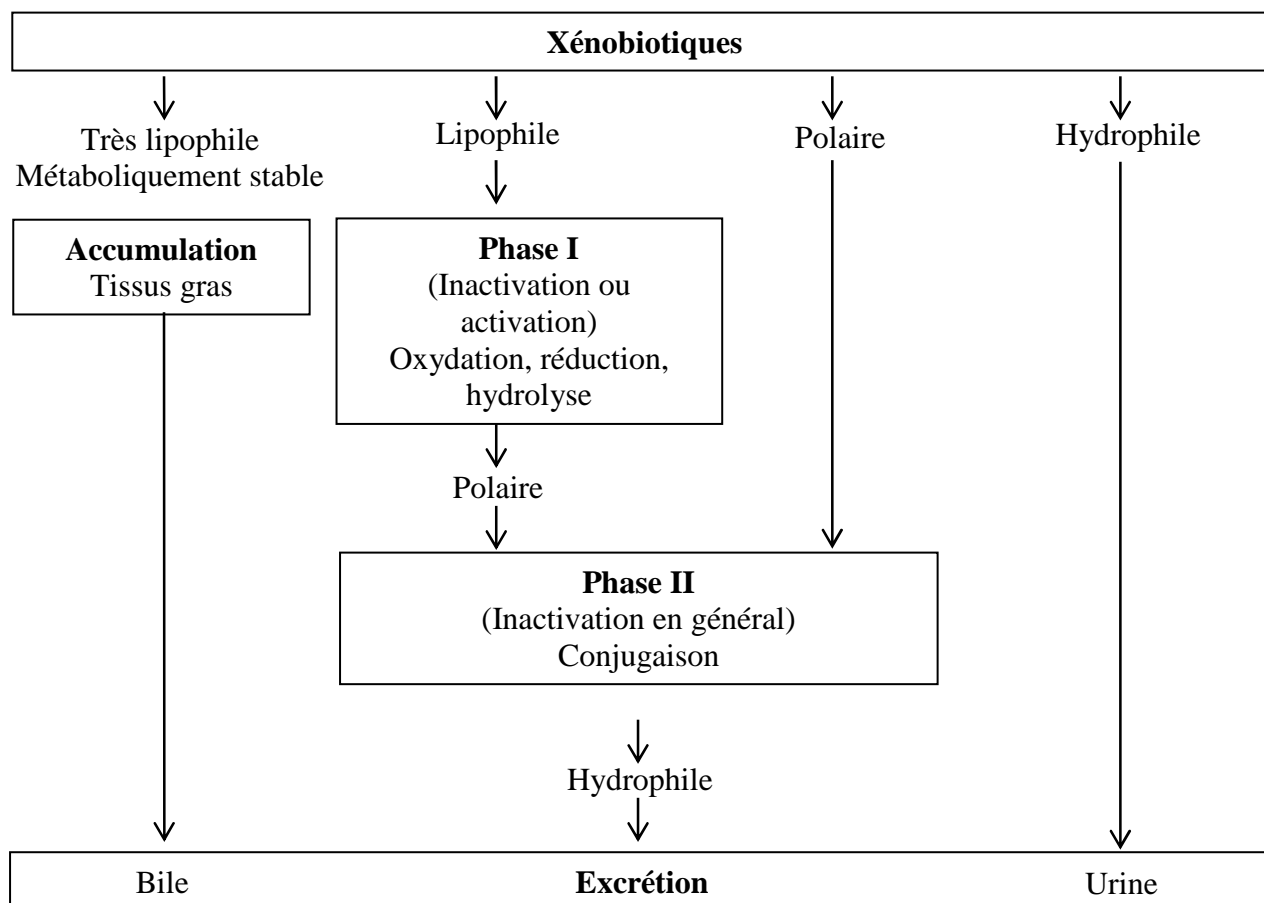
**Xénobiotiques**

Très lipophile
Métaboliquement stable

Lipophile

Polaire

Hydrophile

**Accumulation**
Tissus gras

**Phase I**
(Inactivation ou activation)
Oxydation, réduction, hydrolyse

Polaire

**Phase II**
(Inactivation en général)
Conjugaison

Hydrophile

Bile

**Excrétion**

Urine